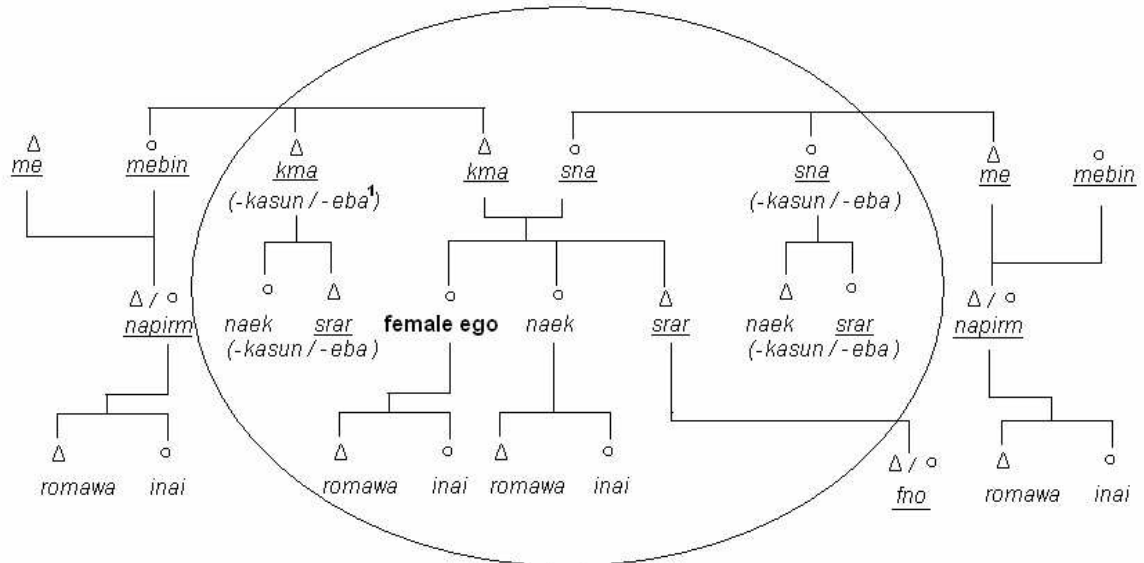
Δ
me

○
mebin

Δ
kma
(-kasun / -eba$^1$)

Δ
kma

○
sna

○
sna
(-kasun / -eba)

Δ
me

○
mebin

Δ / ○
napirm

○
naek

Δ
srar
(-kasun / -eba)

○
female ego

○
naek

Δ
srar

Δ
naek

○
srar
(-kasun / -eba)

Δ / ○
napirm

Δ
romawa

○
inai

Δ
romawa

○
inai

Δ
romawa

○
inai

Δ / ○
fno

Δ
romawa

○
inai